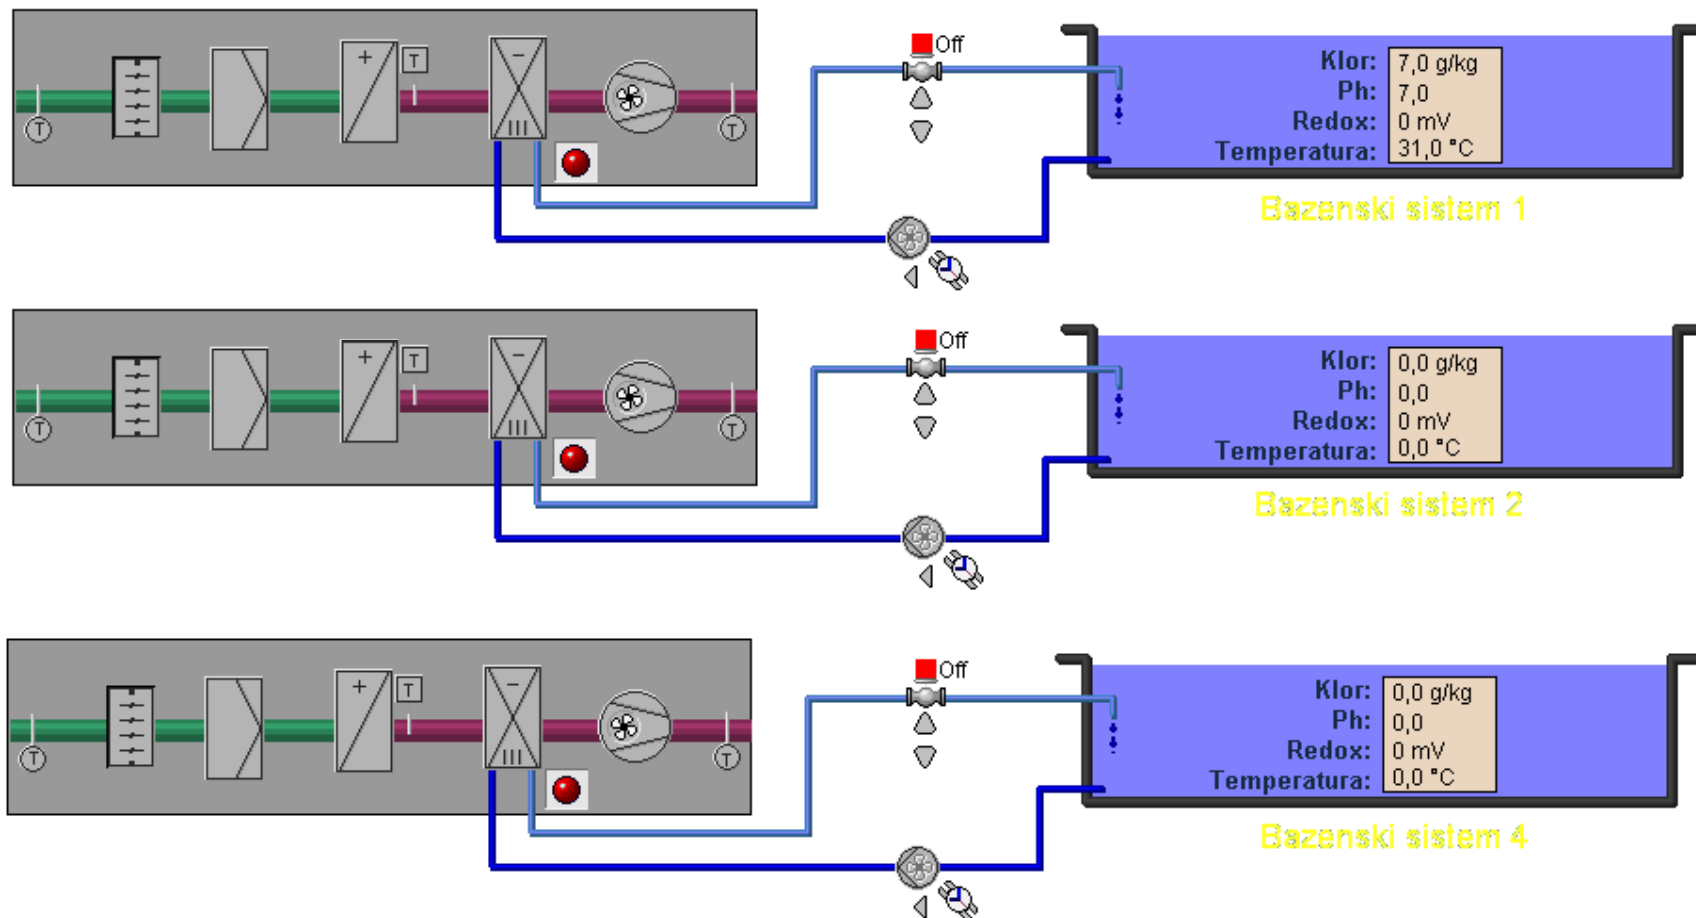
T
T
T
Off
Klor: 7,0 g/kg
Ph: 7,0
Redox: 0 mV
Temperatura: 31,0 °C
Bazenski sistem 1

T
T
T
Off
Klor: 0,0 g/kg
Ph: 0,0
Redox: 0 mV
Temperatura: 0,0 °C
Bazenski sistem 2

T
T
T
Off
Klor: 0,0 g/kg
Ph: 0,0
Redox: 0 mV
Temperatura: 0,0 °C
Bazenski sistem 4